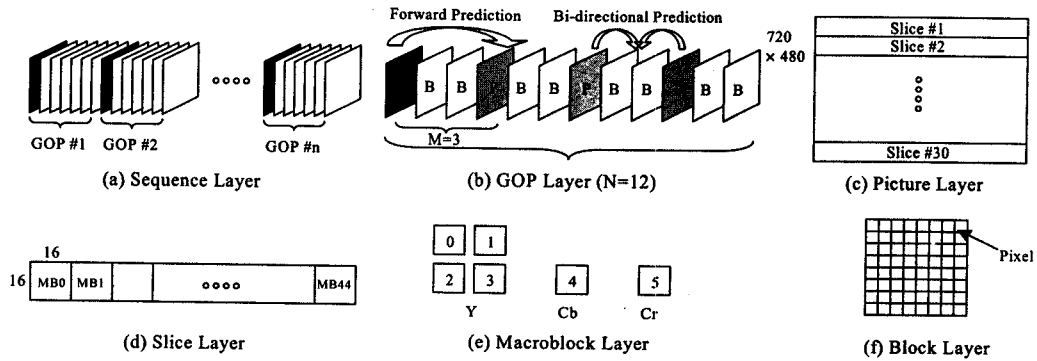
GOP #1 GOP #2 oooo GOP #n

(a) Sequence Layer

Forward Prediction Bi-directional Prediction

B B B B P B B B B

M=3

720 × 480

(b) GOP Layer (N=12)

Slice #1
Slice #2
Slice #30

(c) Picture Layer

16
16 MB0 MB1 oooo MB44

(d) Slice Layer

0 1
2 3 4 5
Y Cb Cr

(e) Macroblock Layer

Pixel

(f) Block Layer